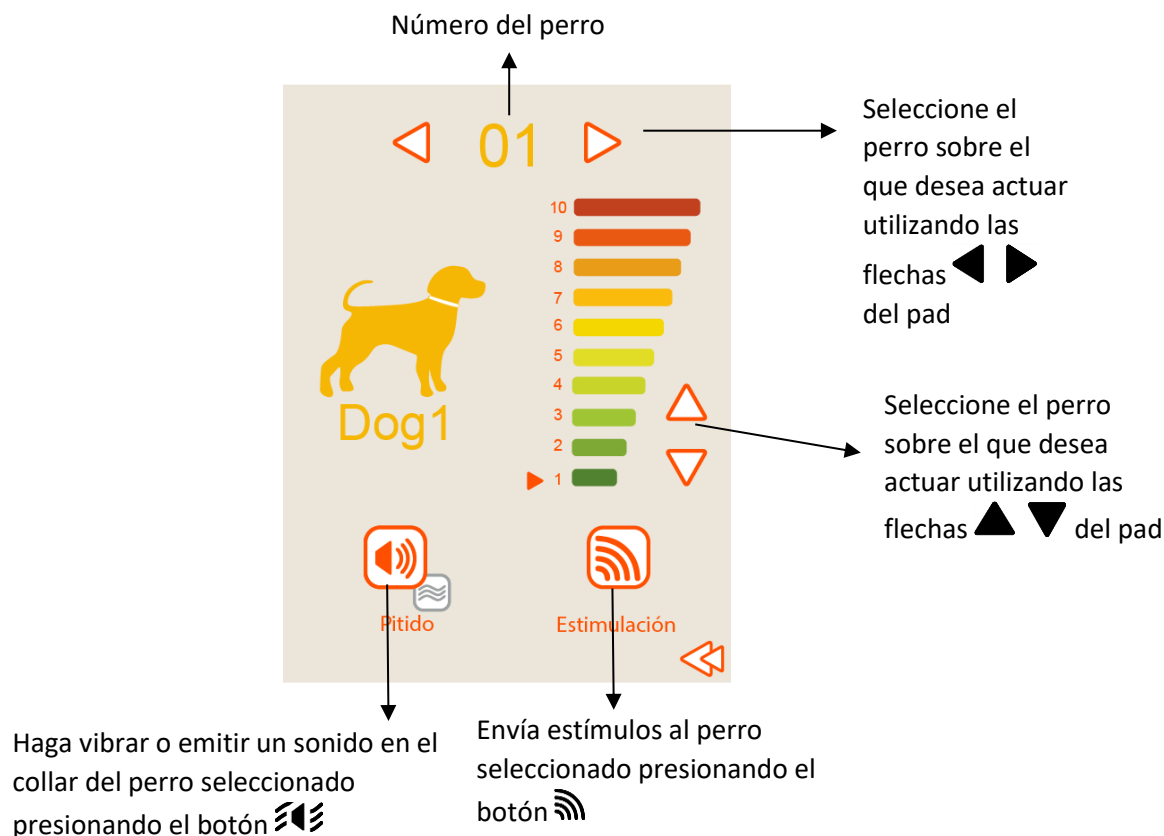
Número del perro

01

Seleccione el perro sobre el que desea actuar utilizando las flechas del pad

10
9
8
7
6
5
4
3
2
1

Dog1

Seleccione el perro sobre el que desea actuar utilizando las flechas del pad

Pitido

Estimulación

Haga vibrar o emitir un sonido en el collar del perro seleccionado presionando el botón

Envía estímulos al perro seleccionado presionando el botón